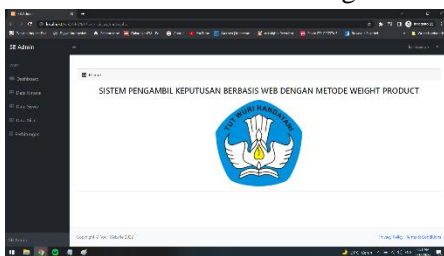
SB Admin

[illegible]

Dashboard

Data Kriteria

Data Siswa

Data Nilai

Perhitungan

Home

SISTEM PENGAMBIL KEPUTUSAN BERBASIS WEB DENGAN METODE WEIGHT PRODUCT

TUT WURI HANDAYANI

Copyright © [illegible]

Privacy Policy · Terms & Conditions